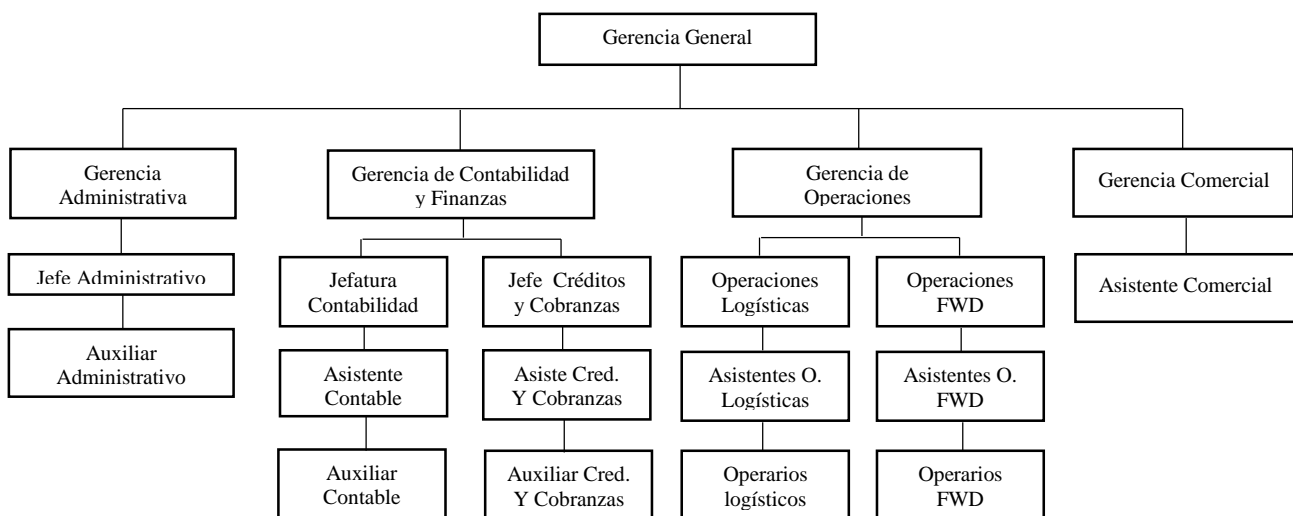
Gerencia General

Gerencia Administrativa

Jefe Administrativo

Auxiliar Administrativo

Gerencia de Contabilidad y Finanzas

Jefatura Contabilidad

Asistente Contable

Auxiliar Contable

Jefe Créditos y Cobranzas

Asiste Cred. Y Cobranzas

Auxiliar Cred. Y Cobranzas

Gerencia de Operaciones

Operaciones Logísticas

Asistentes O. Logísticas

Operarios logísticos

Operaciones FWD

Asistentes O. FWD

Operarios FWD

Gerencia Comercial

Asistente Comercial